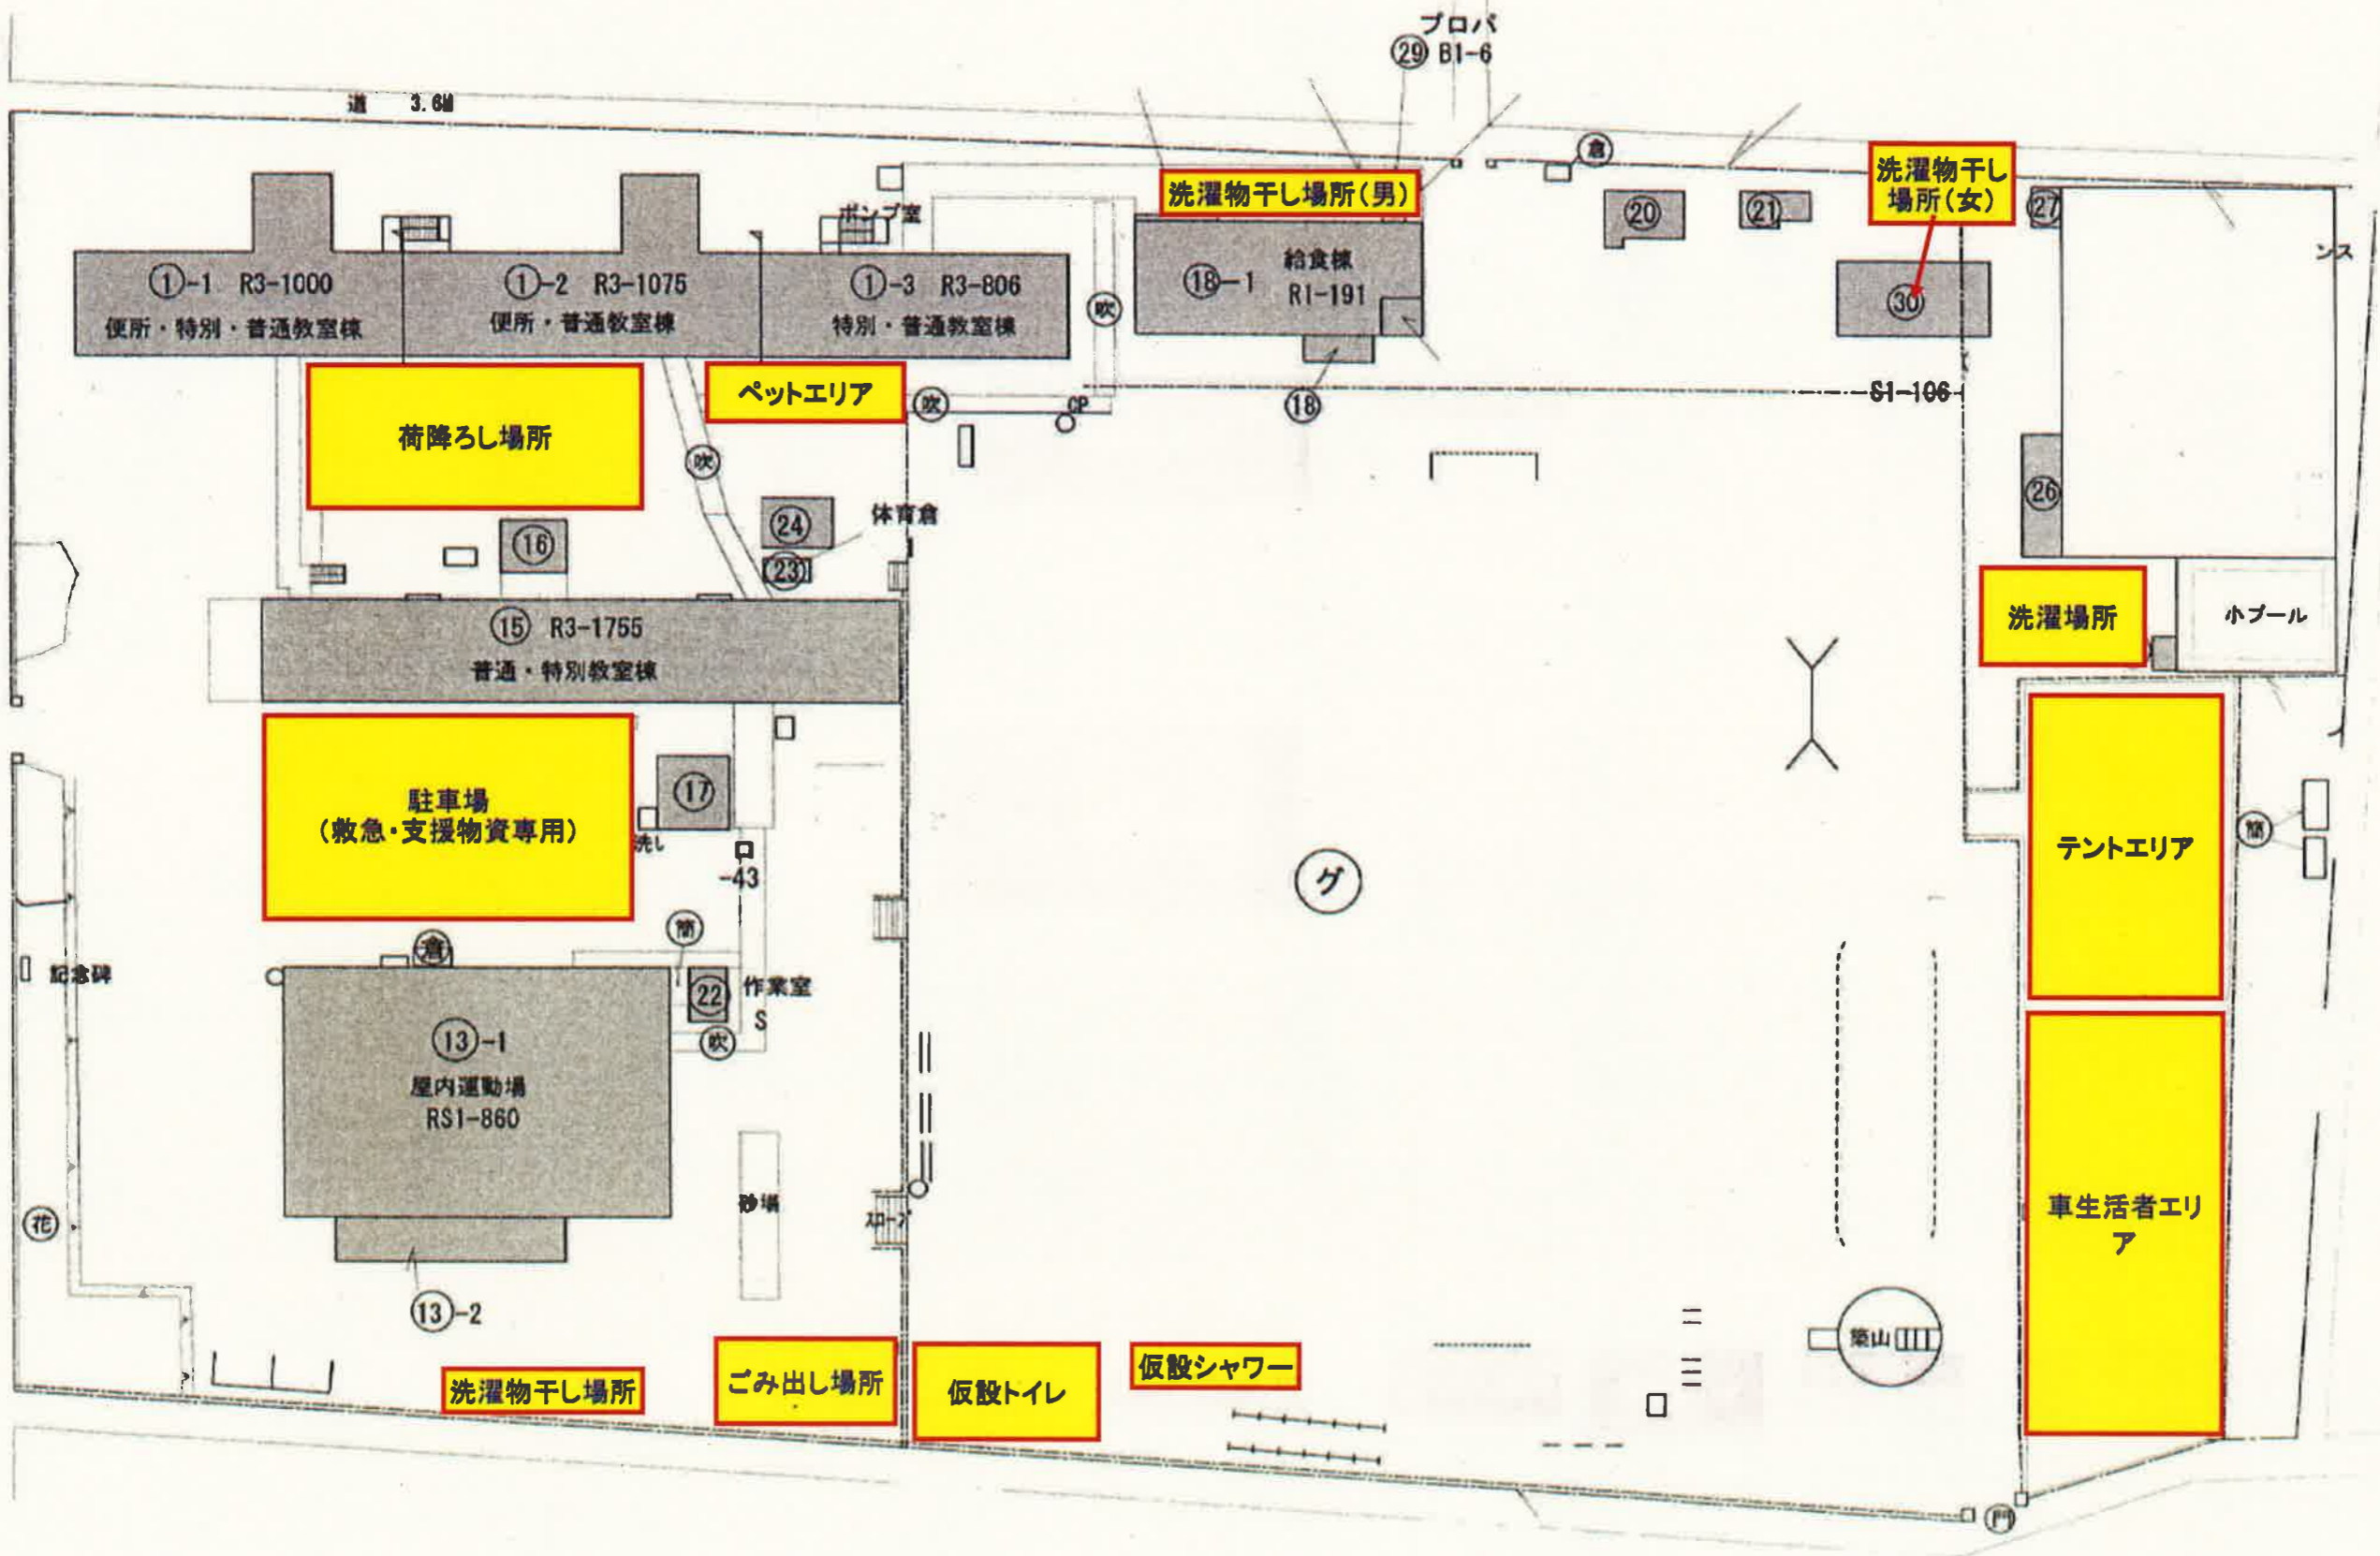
プロパ
㉙ B1-6
道 3.6M
洗濯物干し場所(男)
洗濯物干し場所(女)
倉
⑳
㉑
㉗
ンス
ポンプ室
①-1 R3-1000
便所・特別・普通教室棟
①-2 R3-1075
便所・普通教室棟
①-3 R3-806
特別・普通教室棟
吹
⑱-1 給食棟 R1-191
㉚
荷降ろし場所
ペットエリア
吹
CP
⑱
S1-106
吹
㉔
体育倉
⑯
㉓
㉖
⑮ R3-1755
普通・特別教室棟
洗濯場所
小プール
駐車場
(救急・支援物資専用)
⑰
洗し
ロ
-43
グ
テントエリア
簡
簡
澹
記念碑
㉒
作業室
S
吹
⑬-1
屋内運動場
RS1-860
砂場
スロープ
車生活者エリア
花
⑬-2
築山
洗濯物干し場所
ごみ出し場所
仮設トイレ
仮設シャワー
門